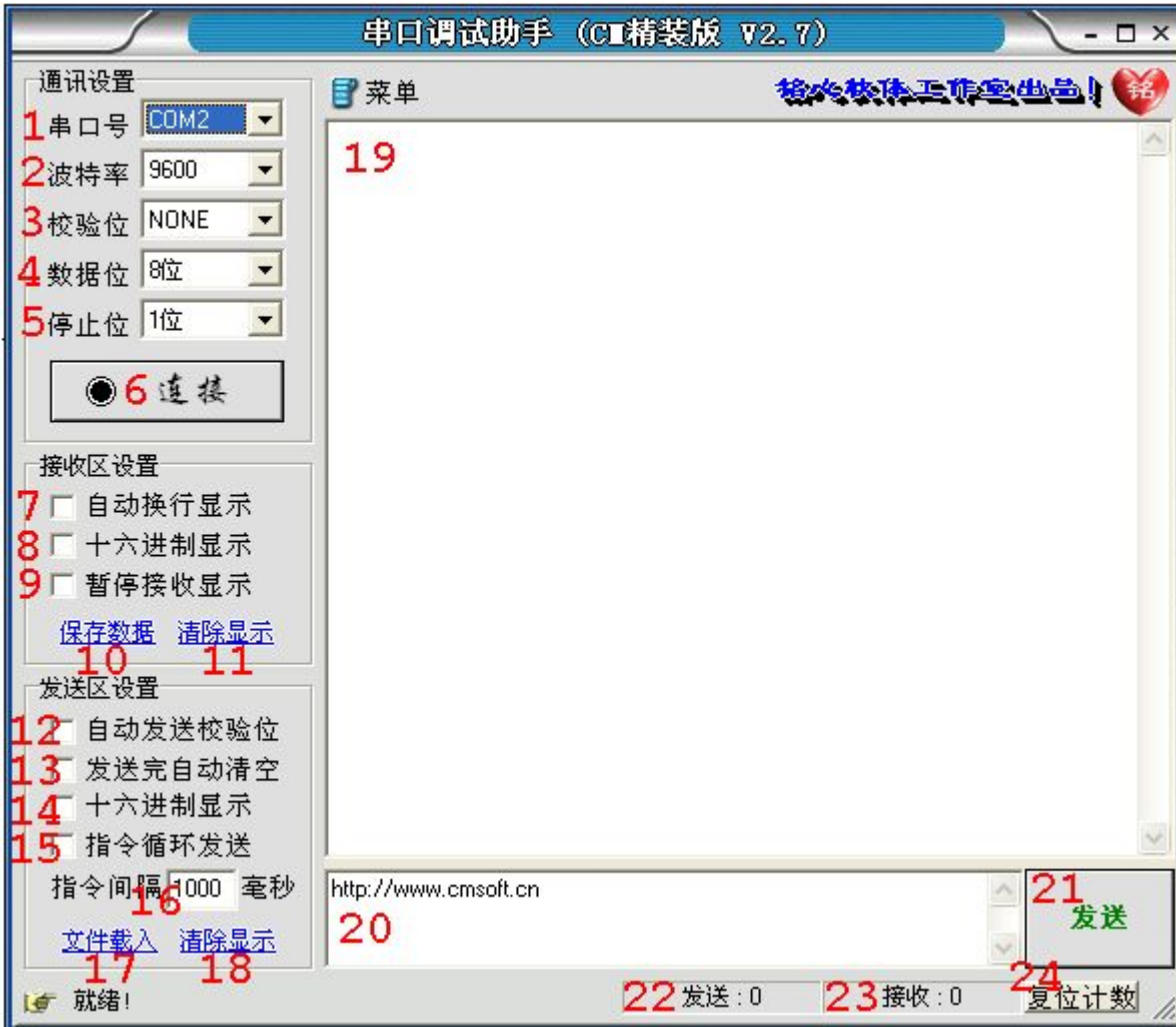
串口调试助手 (CM精装版 V2.7)

通讯设置

1 串口号 COM2

2 波特率 9600

3 校验位 NONE

4 数据位 8位

5 停止位 1位

6 连接

接收区设置

7 自动换行显示

8 十六进制显示

9 暂停接收显示

保存数据 清除显示

10 11

发送区设置

12 自动发送校验位

13 发送完自动清空

14 十六进制显示

15 指令循环发送

指令间隔 1000 毫秒

16

文件载入 清除显示

17 18

就绪!

菜单

铭心软体工作室出品! 铭

19

http://www.cmsoft.cn

20

21 发送

22 发送 : 0

23 接收 : 0

24 复位计数